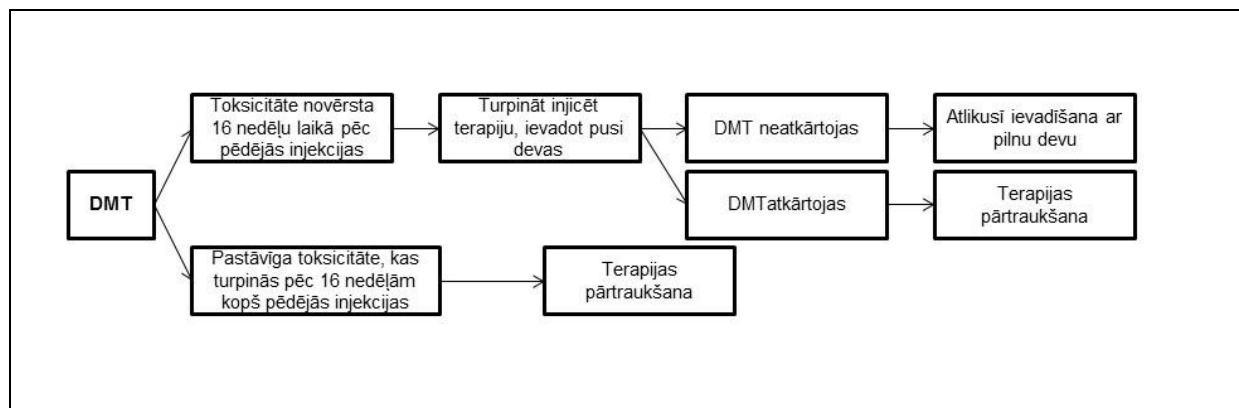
DMT

Toksicitāte novērsta 16 nedēļu laikā pēc pēdējās injekcijas

Turpināt injicēt terapiju, ievadot pusi devas

DMT neatkārtojas

Atlikusī ievadīšana ar pilnu devu

DMTatkārtojas

Terapijas pārtraukšana

Pastāvīga toksicitāte, kas turpinās pēc 16 nedēļām kopš pēdējās injekcijas

Terapijas pārtraukšana